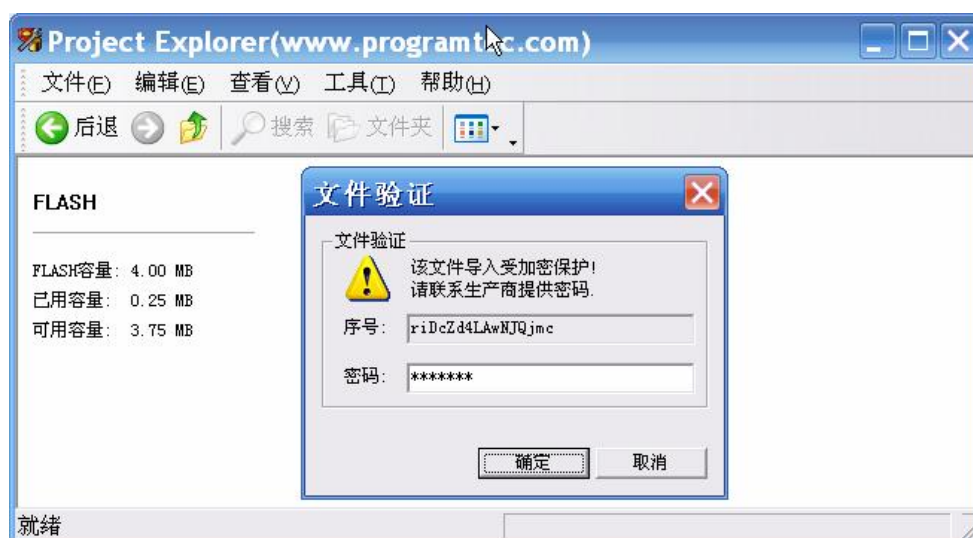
Project Explorer(www.programt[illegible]c.com)

文件(F) 编辑(E) 查看(V) 工具(T) 帮助(H)

后退 搜索 文件夹

FLASH

FLASH容量: 4.00 MB
已用容量: 0.25 MB
可用容量: 3.75 MB

文件验证

文件验证

该文件导入受加密保护!
请联系生产商提供密码.

序号: riDcZd4LAwNJQjmc

密码: *******

确定 取消

就绪